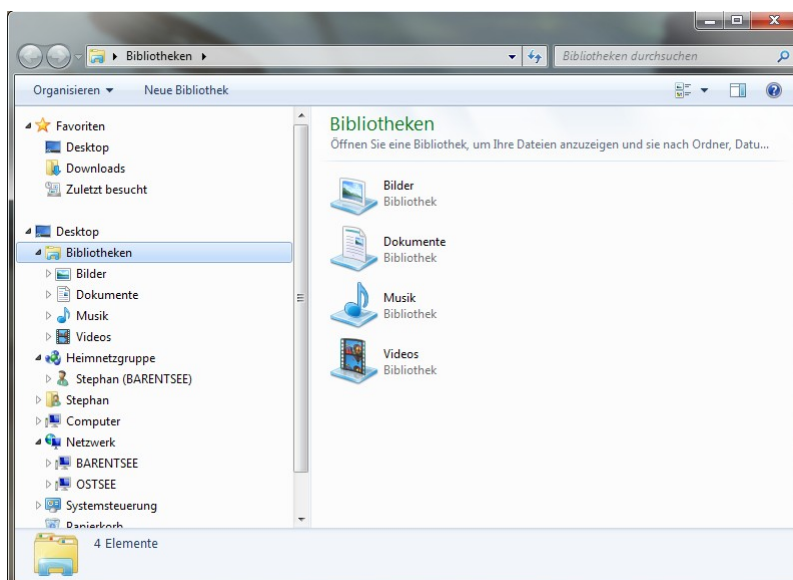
Bibliotheken ▸

Bibliotheken durchsuchen

Organisieren ▾ Neue Bibliothek

Favoriten
Desktop
Downloads
Zuletzt besucht

Desktop
Bibliotheken
Bilder
Dokumente
Musik
Videos
Heimnetzgruppe
Stephan (BARENTSEE)
Stephan
Computer
Netzwerk
BARENTSEE
OSTSEE
Systemsteuerung
Papierkorb

Bibliotheken
Öffnen Sie eine Bibliothek, um Ihre Dateien anzuzeigen und sie nach Ordner, Datu...

Bilder
Bibliothek

Dokumente
Bibliothek

Musik
Bibliothek

Videos
Bibliothek

4 Elemente